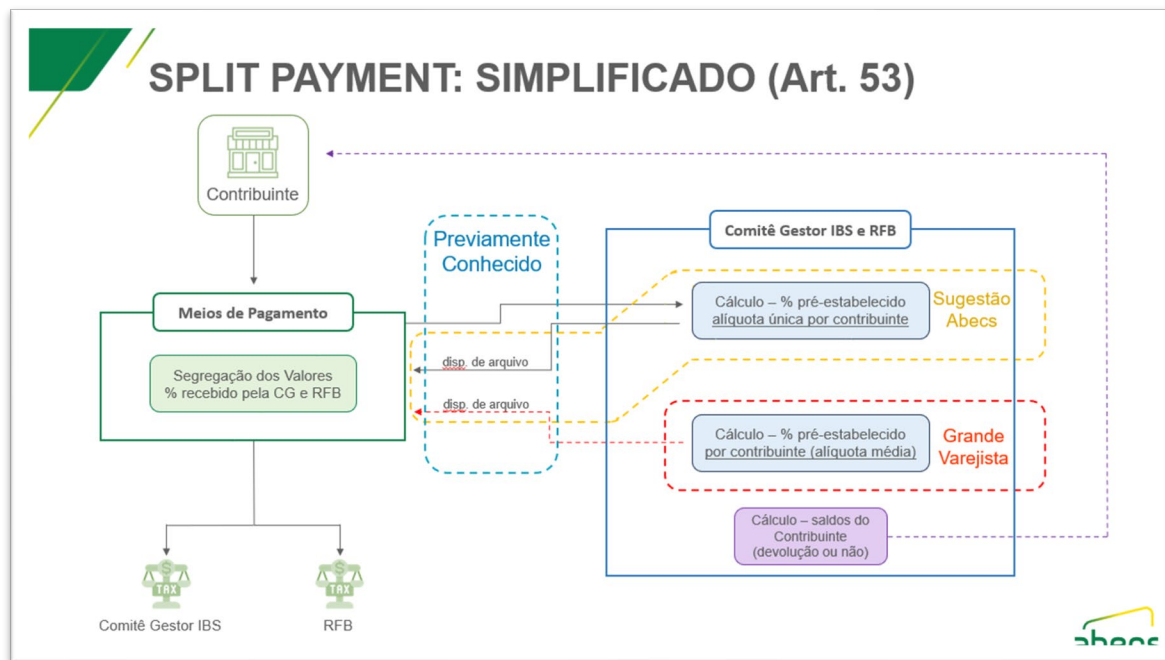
SPLIT PAYMENT: SIMPLIFICADO (Art. 53)

Contribuinte

Meios de Pagamento

Segregação dos Valores
% recebido pela CG e RFB

Previamente Conhecido

disp. de arquivo

disp. de arquivo

Comitê Gestor IBS e RFB

Cálculo – % pré-estabelecido
alíquota única por contribuinte

Sugestão Abecs

Cálculo – % pré-estabelecido
por contribuinte (alíquota média)

Grande Varejista

Cálculo – saldos do Contribuinte
(devolução ou não)

TAX

TAX

Comitê Gestor IBS

RFB

abecs